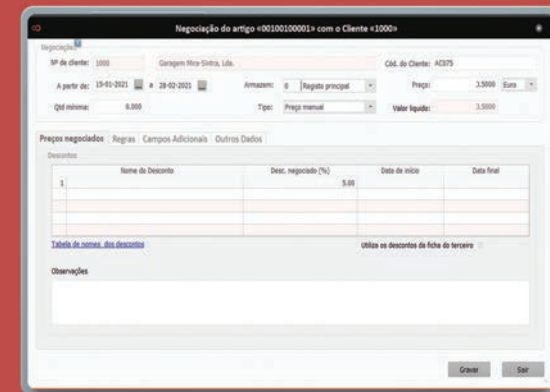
Negociação do artigo «00100100001» com o Cliente «1000»

Negociação

Nº de cliente: 1000 Garagem Mira-Sintra, Lda. Cód. do Cliente: AC075

A partir de: 15-01-2021 a 28-02-2021 Armazem: 0 Registo principal Preço: 3.5000 Euro

Qtd mínima: 0.000 Tipo: Preço manual Valor líquido: 3.5000

Preços negociados Regras Campos Adicionais Outros Dados

Descontos

| | Nome do Desconto | Desc. negociado (%) | Data de início | Data final |
|---|---|---|---|---|
| 1 | | 5.00 | | |
| | | | | |
| | | | | |
| | | | | |
| | | | | |

Tabela de nomes dos descontos

Utiliza os descontos da ficha do terceiro

Observações

Gravar Sair